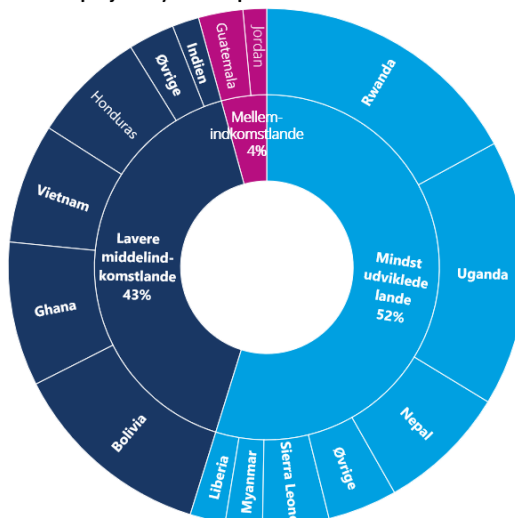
Mellem-
indkomstlande
4%

Guatemala
Jordan

Indien
Øvrige
Honduras
Vietnam

Lavere
middelind-
komstlande
43%

Ghana
Bolivia

Rwanda
Uganda

Mindst
udviklede
lande
52%

Nepal
Øvrige
Sierra Leone
Myanmar
Liberia